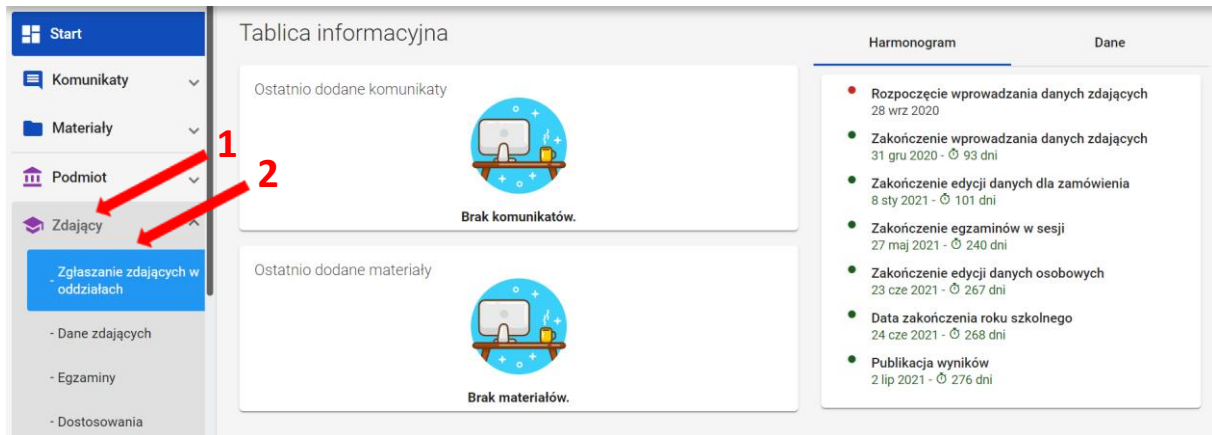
Start
Komunikaty
Materiały
Podmiot
Zdający
- Zgłaszanie zdających w oddziałach
- Dane zdających
- Egzaminy
- Dostosowania

1
2

Tablica informacyjna

Ostatnio dodane komunikaty
Brak komunikatów.

Ostatnio dodane materiały
Brak materiałów.

Harmonogram
Dane

Rozpoczęcie wprowadzania danych zdających
28 wrz 2020
Zakończenie wprowadzania danych zdających
31 gru 2020 - ⏱ 93 dni
Zakończenie edycji danych dla zamówienia
8 sty 2021 - ⏱ 101 dni
Zakończenie egzaminów w sesji
27 maj 2021 - ⏱ 240 dni
Zakończenie edycji danych osobowych
23 cze 2021 - ⏱ 267 dni
Data zakończenia roku szkolnego
24 cze 2021 - ⏱ 268 dni
Publikacja wyników
2 lip 2021 - ⏱ 276 dni